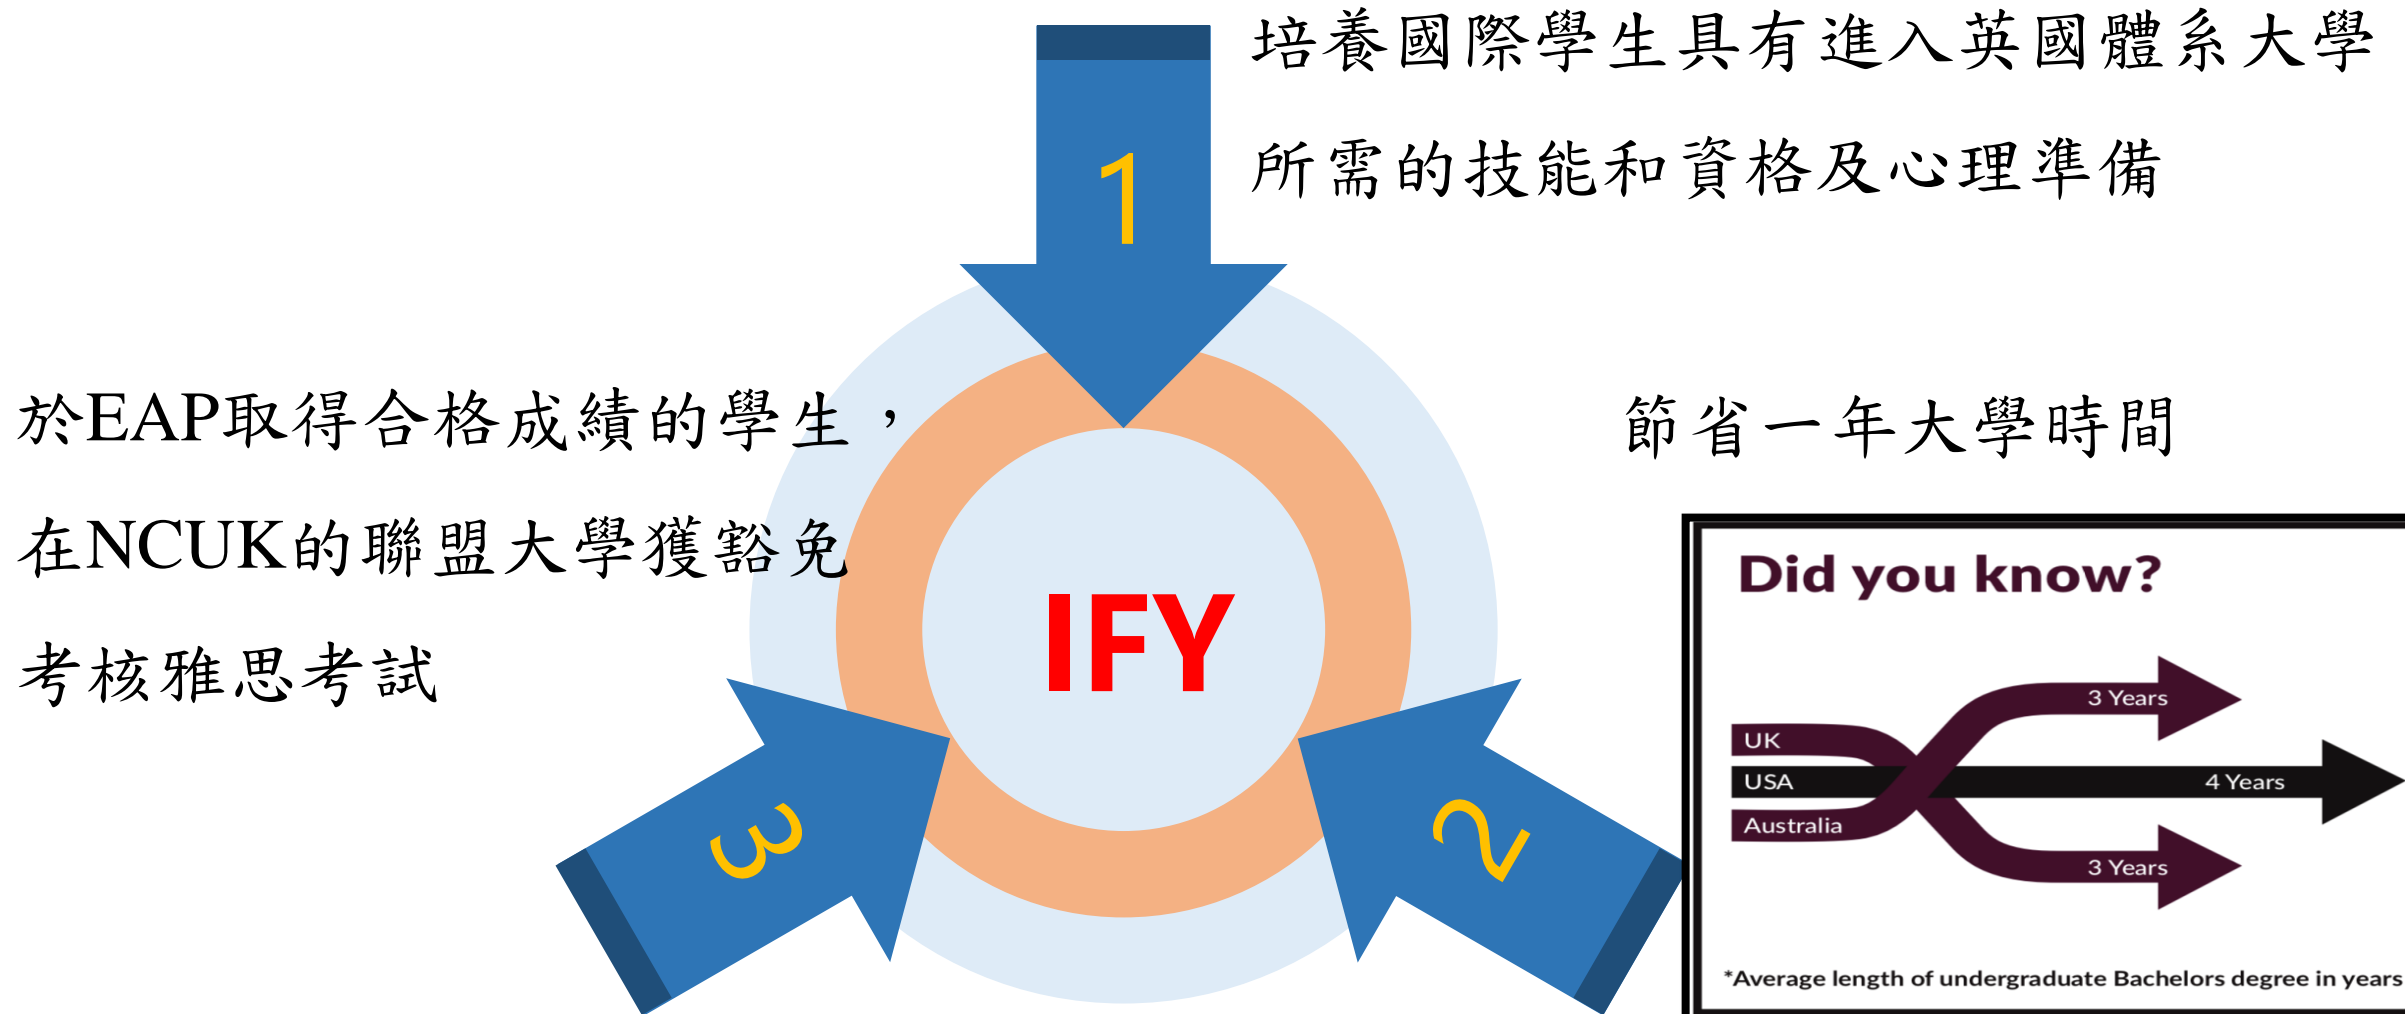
1

培養國際學生具有進入英國體系大學所需的技能和資格及心理準備

於EAP取得合格成績的學生，在NCUK的聯盟大學獲豁免考核雅思考試

IFY

節省一年大學時間

3

2

Did you know?

UK

USA

Australia

3 Years

4 Years

3 Years

*Average length of undergraduate Bachelors degree in years